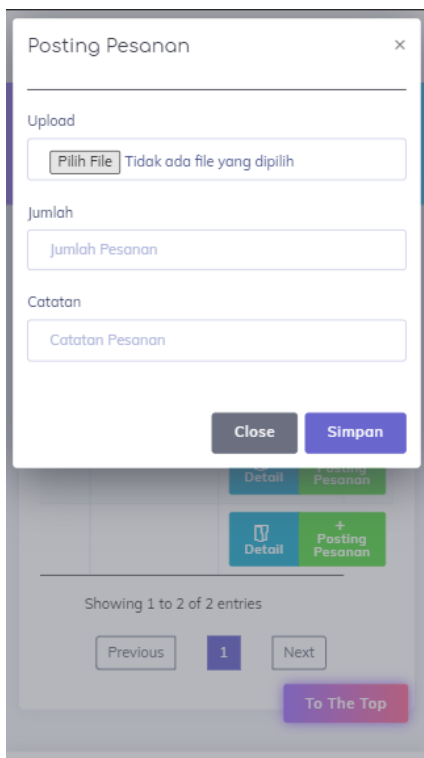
Posting Pesanan ×

Upload

Pilih File Tidak ada file yang dipilih

Jumlah

Jumlah Pesanan

Catatan

Catatan Pesanan

Close Simpan

Detail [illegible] Pesanan

Detail + Posting Pesanan

Showing 1 to 2 of 2 entries

Previous 1 Next

To The Top